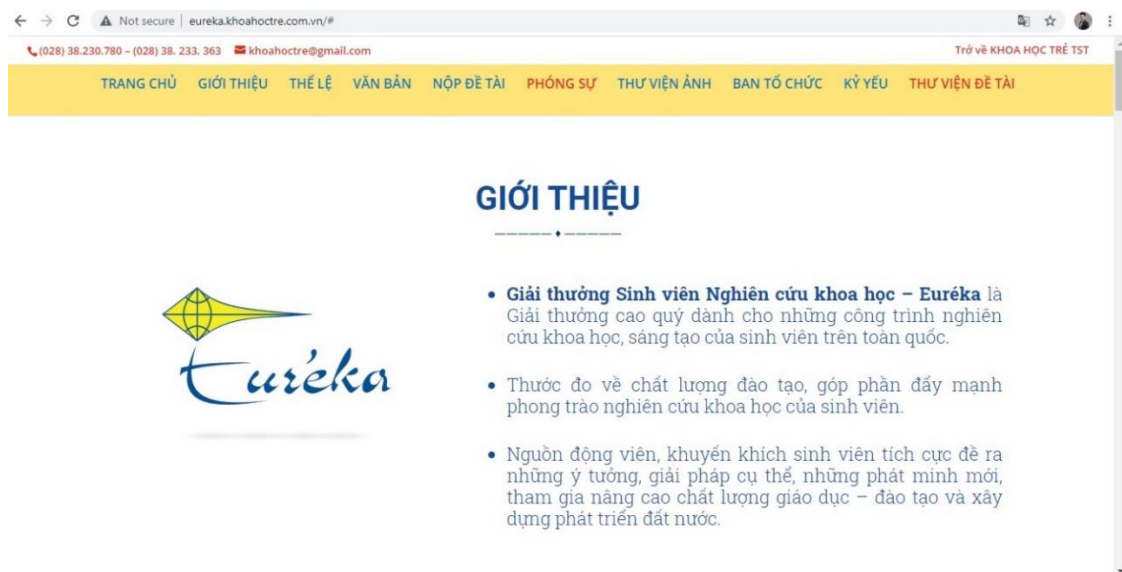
Not secure | eureka.khoahoctre.com.vn/#

(028) 38.230.780 – (028) 38. 233. 363 khoahoctre@gmail.com

Trở về KHOA HỌC TRẺ TST

TRANG CHỦ GIỚI THIỆU THỂ LỆ VĂN BẢN NỘP ĐỀ TÀI PHÓNG SỰ THƯ VIỆN ẢNH BAN TỔ CHỨC KỶ YẾU THƯ VIỆN ĐỀ TÀI

GIỚI THIỆU

Euréka

• **Giải thưởng Sinh viên Nghiên cứu khoa học – Euréka** là Giải thưởng cao quý dành cho những công trình nghiên cứu khoa học, sáng tạo của sinh viên trên toàn quốc.

• Thước đo về chất lượng đào tạo, góp phần đẩy mạnh phong trào nghiên cứu khoa học của sinh viên.

• Nguồn động viên, khuyến khích sinh viên tích cực đề ra những ý tưởng, giải pháp cụ thể, những phát minh mới, tham gia nâng cao chất lượng giáo dục – đào tạo và xây dựng phát triển đất nước.